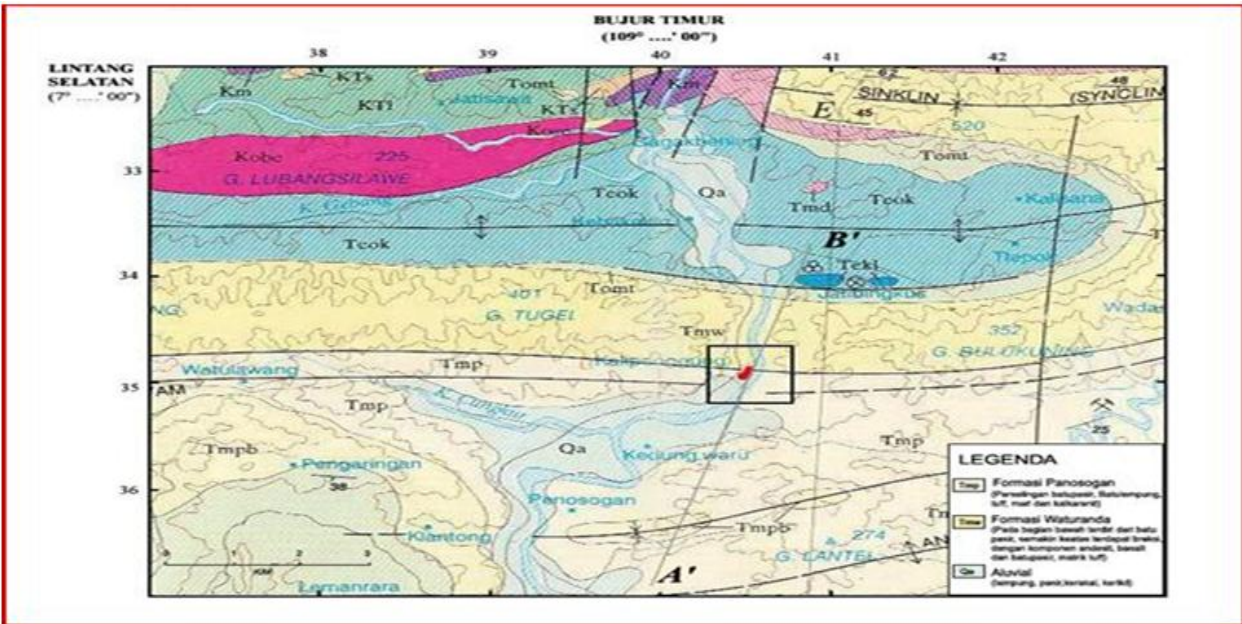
BUJUR TIMUR
(109° ....' 00")

LINTANG SELATAN
(7° ....' 00")

38 39 40 41 42

33
34
35
36

KTs
Km
KTl
Tomt
Jatisawit
KTs
Km
Kobc
62
48
SINKLIN
(SYNCLIN
E
45
520
Kobc
225
G. LUBANGSILAWE
Tomt
Qa
Tcok
Tmd
Tcok
K. Gebang
Kalisana
Tcok
B'
Tekl
Jatisawit
Tomt
401
G. TUGEL
Tmw
Wadas
352
G. BULUKUNING
Watulawang
Tmp
AM
Tmp
K. Lungau
Tmp
25
Tmpb
Pengaringan
Qa
Kedung waru
38
Panosogan
Tmpb
Kantong
274
G. LANTEL
AN
Lemanrara
A'
0 1 2 3
KM

LEGENDA
Tmp Formasi Panosogan (Perselingan batupasir, Batulempung, tuff, marl dan kalkarenit)
Tmw Formasi Waturanda (Pada bagian bawah terdiri dari batu pasir, semakin keatas terdapat breksi, dengan komponen andesit, basalt dan batupasir, matrik tuff)
Qa Aluvial (lempung, pasir, kerakal, kerikil)